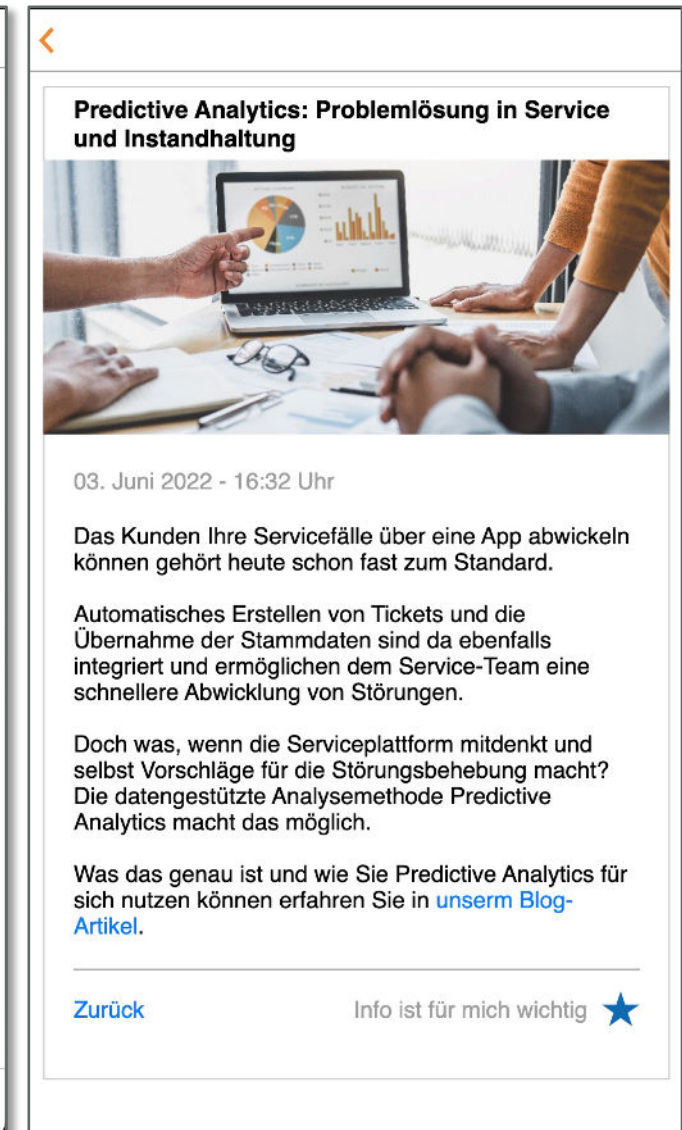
Predictive Analytics: Problemlösung in Service und Instandhaltung

03. Juni 2022 - 16:32 Uhr

Das Kunden Ihre Servicefälle über eine App abwickeln können gehört heute schon fast zum Standard.

Automatisches Erstellen von Tickets und die Übernahme der Stammdaten sind da ebenfalls integriert und ermöglichen dem Service-Team eine schnellere Abwicklung von Störungen.

Doch was, wenn die Serviceplattform mitdenkt und selbst Vorschläge für die Störungsbehebung macht? Die datengestützte Analysemethode Predictive Analytics macht das möglich.

Was das genau ist und wie Sie Predictive Analytics für sich nutzen können erfahren Sie in unserm Blog-Artikel.

Zurück

Info ist für mich wichtig